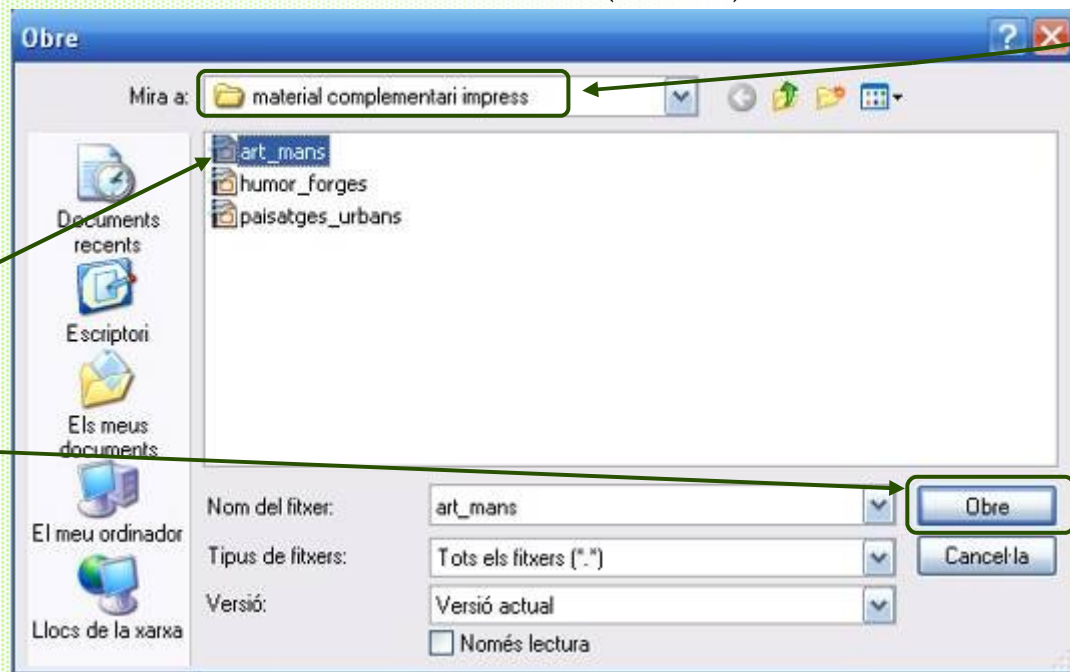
Obre

Mira a: material complementari impress

art_mans
humor_forges
paisatges_urbans

Documents recents
Escriptori
Els meus documents
El meu ordinador
Llocs de la xarxa

Nom del fitxer: art_mans
Tipus de fitxers: Tots els fitxers (*.*)
Versió: Versió actual
Només lectura

Obre
Cancel·la